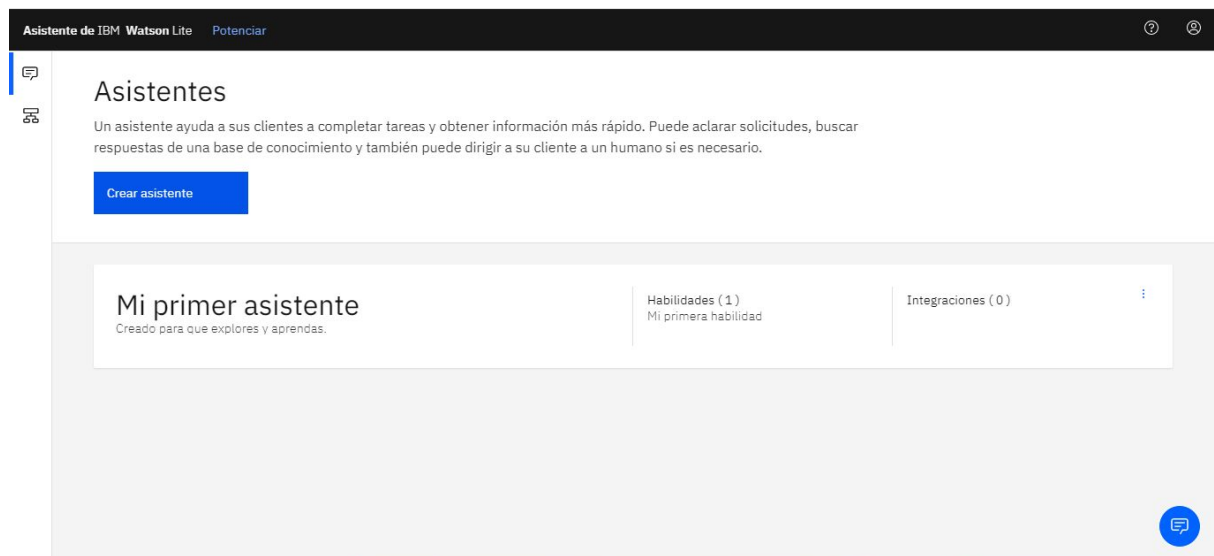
Asistente de IBM Watson Lite Potenciar

Asistentes

Un asistente ayuda a sus clientes a completar tareas y obtener información más rápido. Puede aclarar solicitudes, buscar respuestas de una base de conocimiento y también puede dirigir a su cliente a un humano si es necesario.

Crear asistente

Mi primer asistente
Creado para que explores y aprendas.

Habilidades ( 1 )
Mi primera habilidad

Integraciones ( 0 )